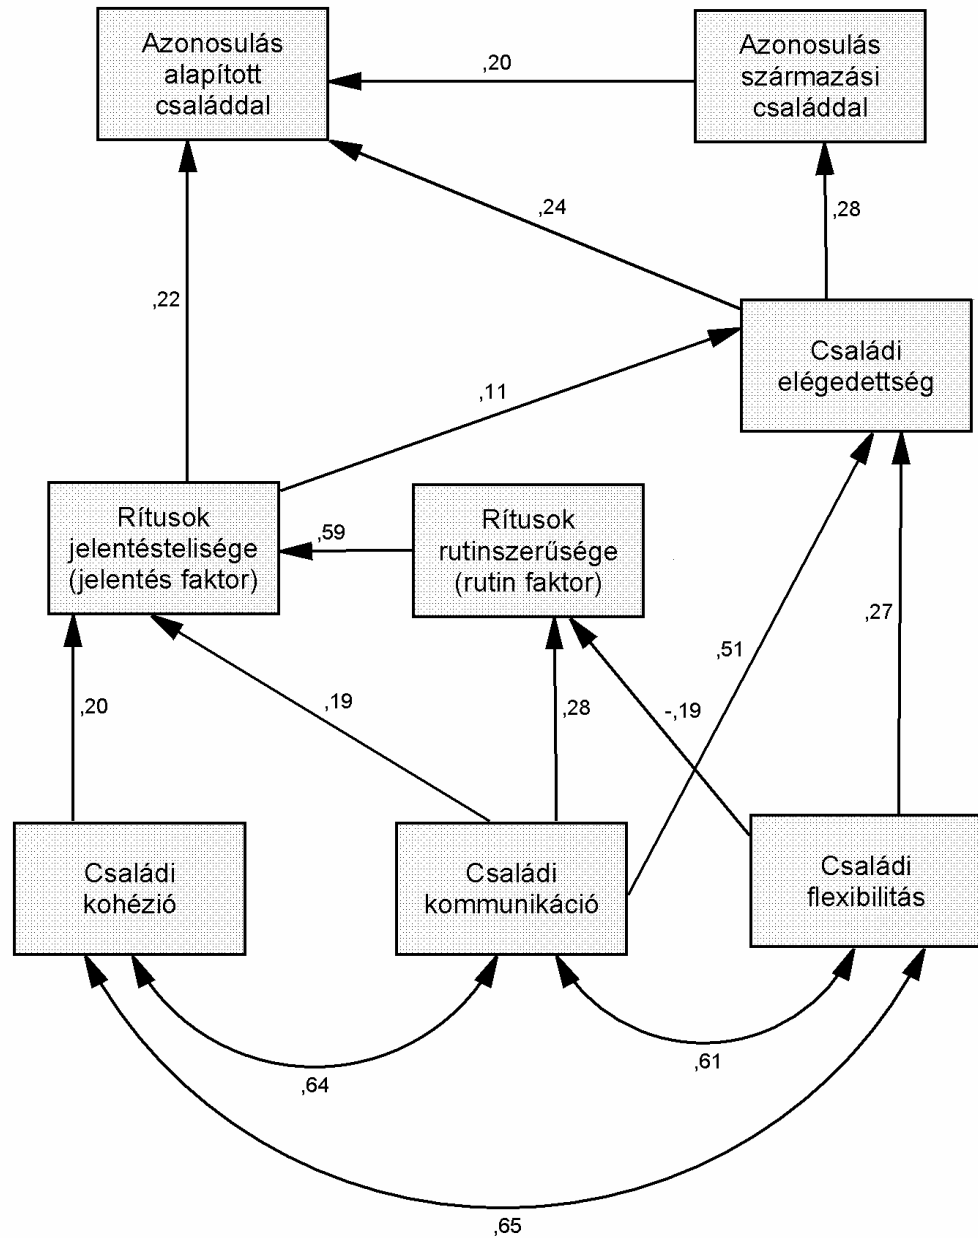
Azonosulás alapított családdal

,20

Azonosulás származási családdal

,24

,28

,22

Családi elégedettség

,11

Rítusok jelentéstelisége (jelentés faktor)

,59

Rítusok rutinszerűsége (rutin faktor)

,27

,51

,20

,19

,28

-,19

Családi kohézió

Családi kommunikáció

Családi flexibilitás

,64

,61

,65